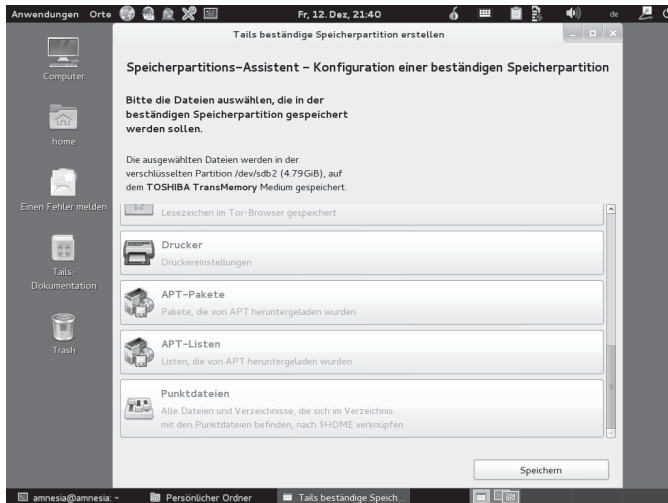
Anwendungen Orte Fr, 12. Dez, 21:40 de

Computer

home

Einen Fehler melden

Tails-Dokumentation

Trash

Tails beständige Speicherpartition erstellen

Speicherpartitions-Assistent – Konfiguration einer beständigen Speicherpartition

Bitte die Dateien auswählen, die in der beständigen Speicherpartition gespeichert werden sollen.

Die ausgewählten Dateien werden in der verschlüsselten Partition /dev/sdb2 (4.79GiB), auf dem TOSHIBA TransMemory Medium gespeichert.

Lesezeichen im Tor-Browser gespeichert

Drucker
Druckereinstellungen

APT-Pakete
Pakete, die von APT heruntergeladen wurden

APT-Listen
Listen, die von APT heruntergeladen wurden

Punktdateien
Alle Dateien und Verzeichnisse, die sich im Verzeichnis mit den Punktdateien befinden, nach $HOME verknüpfen

Speichern

amnesia@amnesia: ~ Persönlicher Ordner Tails beständige Speich...